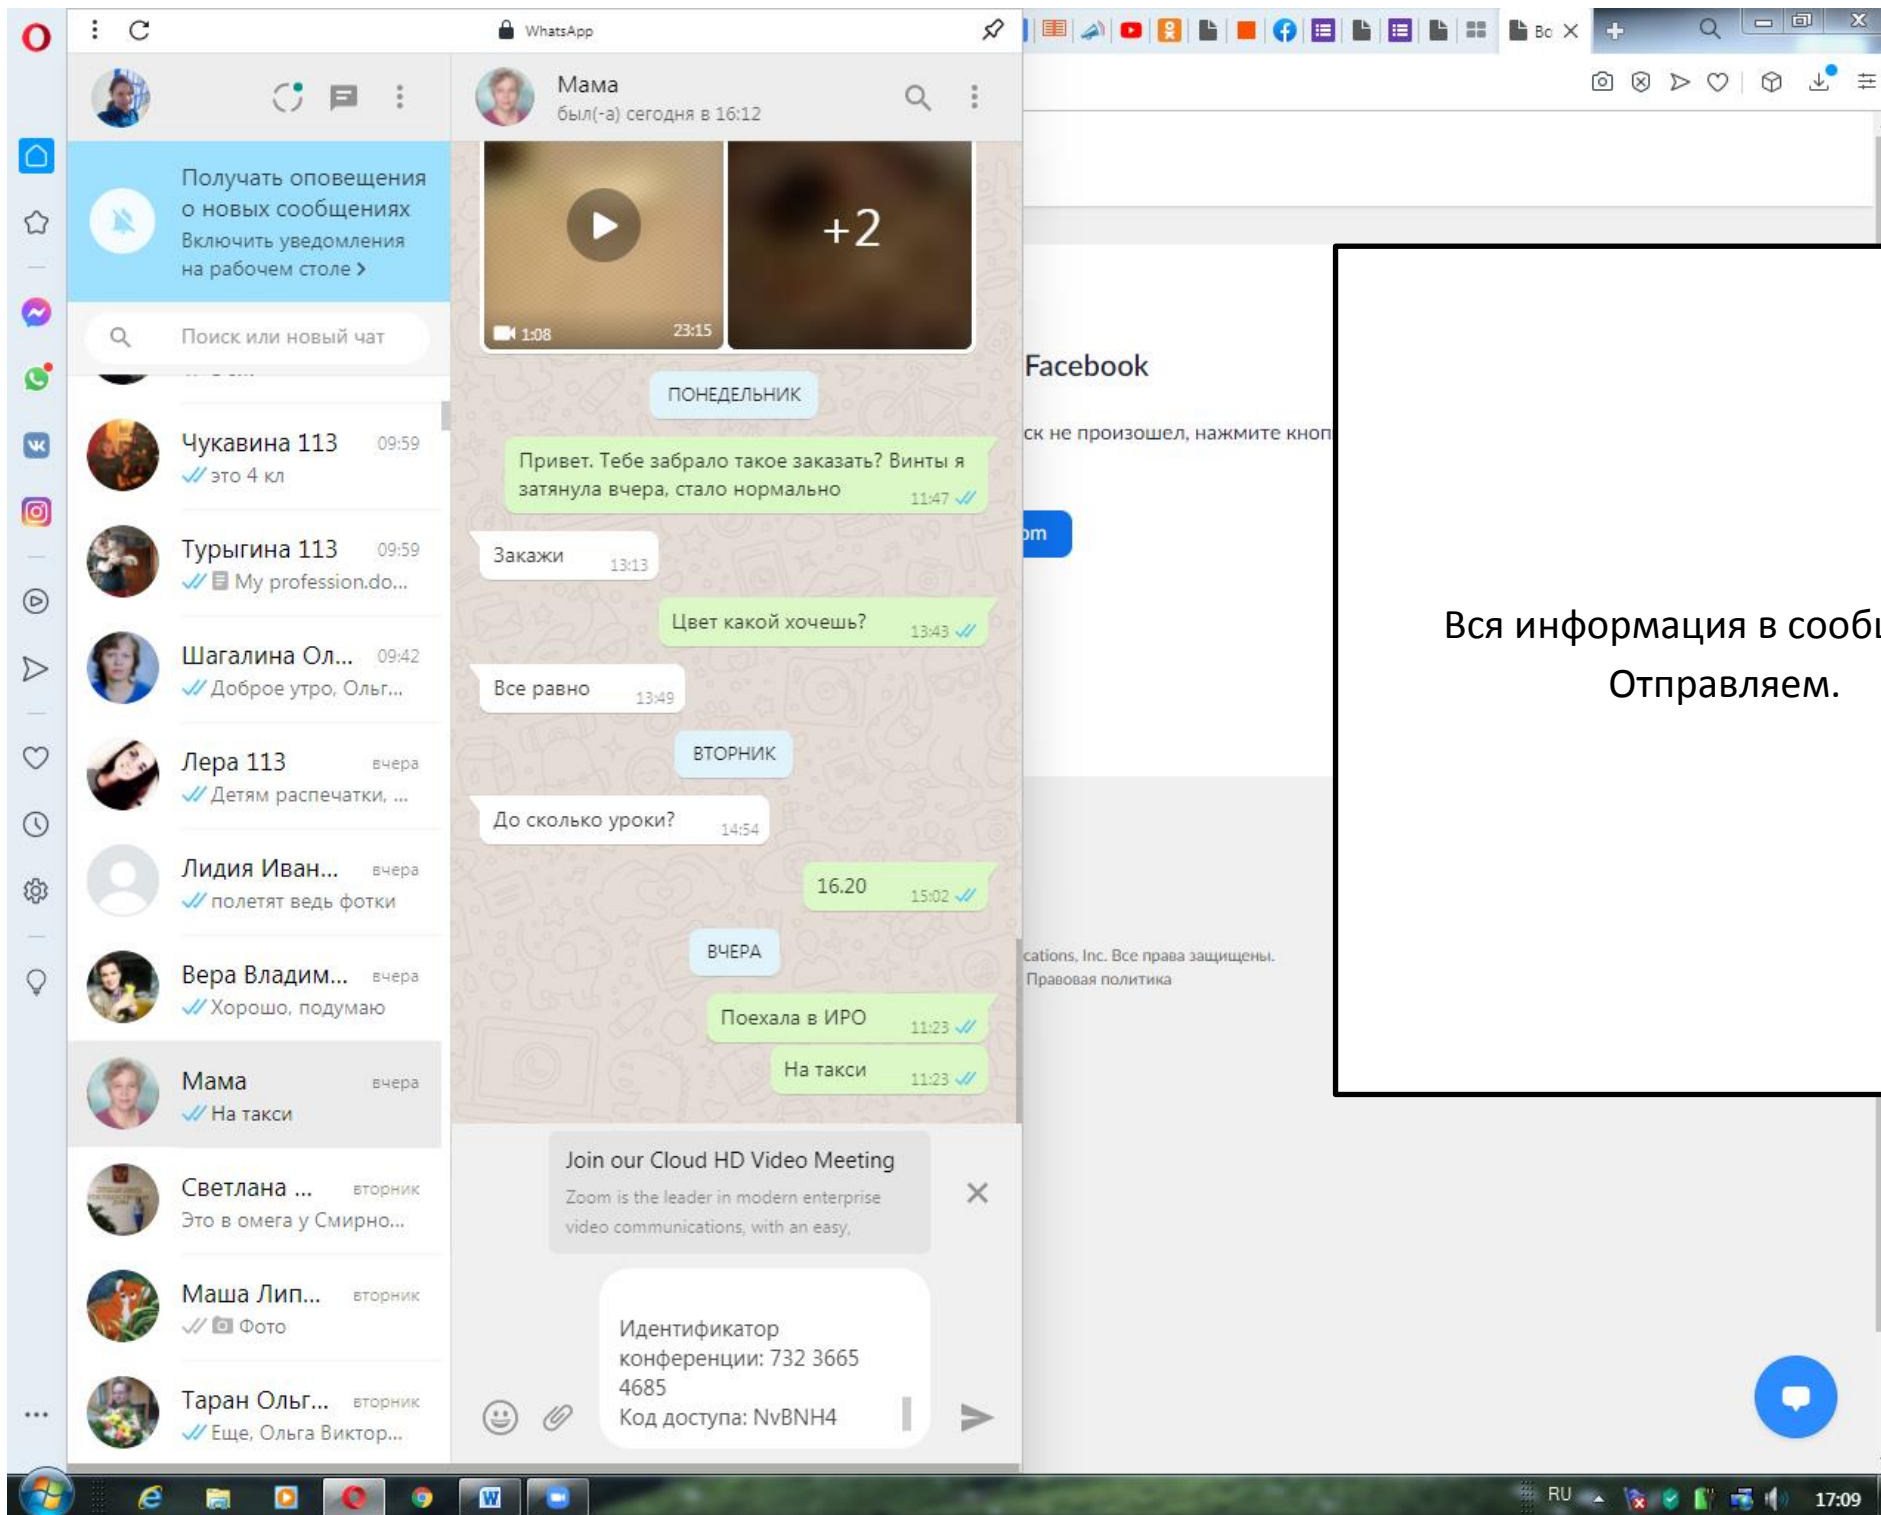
WhatsApp

Мама
был(-а) сегодня в 16:12

Получать оповещения о новых сообщениях
Включить уведомления на рабочем столе >

Поиск или новый чат

Чукавина 113 09:59
это 4 кл

Турыгина 113 09:59
My profession.do...

Шагалина Ол... 09:42
Доброе утро, Ольг...

Лера 113 вчера
Детям распечатки, ...

Лидия Иван... вчера
полетят ведь фотки

Вера Владим... вчера
Хорошо, подумаю

Мама вчера
На такси

Светлана ... вторник
Это в омега у Смирно...

Маша Лип... вторник
Фото

Таран Ольг... вторник
Еще, Ольга Виктор...

1:08 23:15 +2

ПОНЕДЕЛЬНИК

Привет. Тебе забрало такое заказать? Винты я затянула вчера, стало нормально 11:47

Закажи 13:13

Цвет какой хочешь? 13:43

Все равно 13:49

ВТОРНИК

До сколько уроки? 14:54

16.20 15:02

ВЧЕРА

Поехала в ИРО 11:23

На такси 11:23

Join our Cloud HD Video Meeting
Zoom is the leader in modern enterprise video communications, with an easy,

Идентификатор конференции: 732 3665 4685
Код доступа: NvBNH4

Facebook
ск не произошел, нажмите кноп
om
cations, Inc. Все права защищены.
Правовая политика

Вся информация в сооб
Отправляем.

RU 17:09